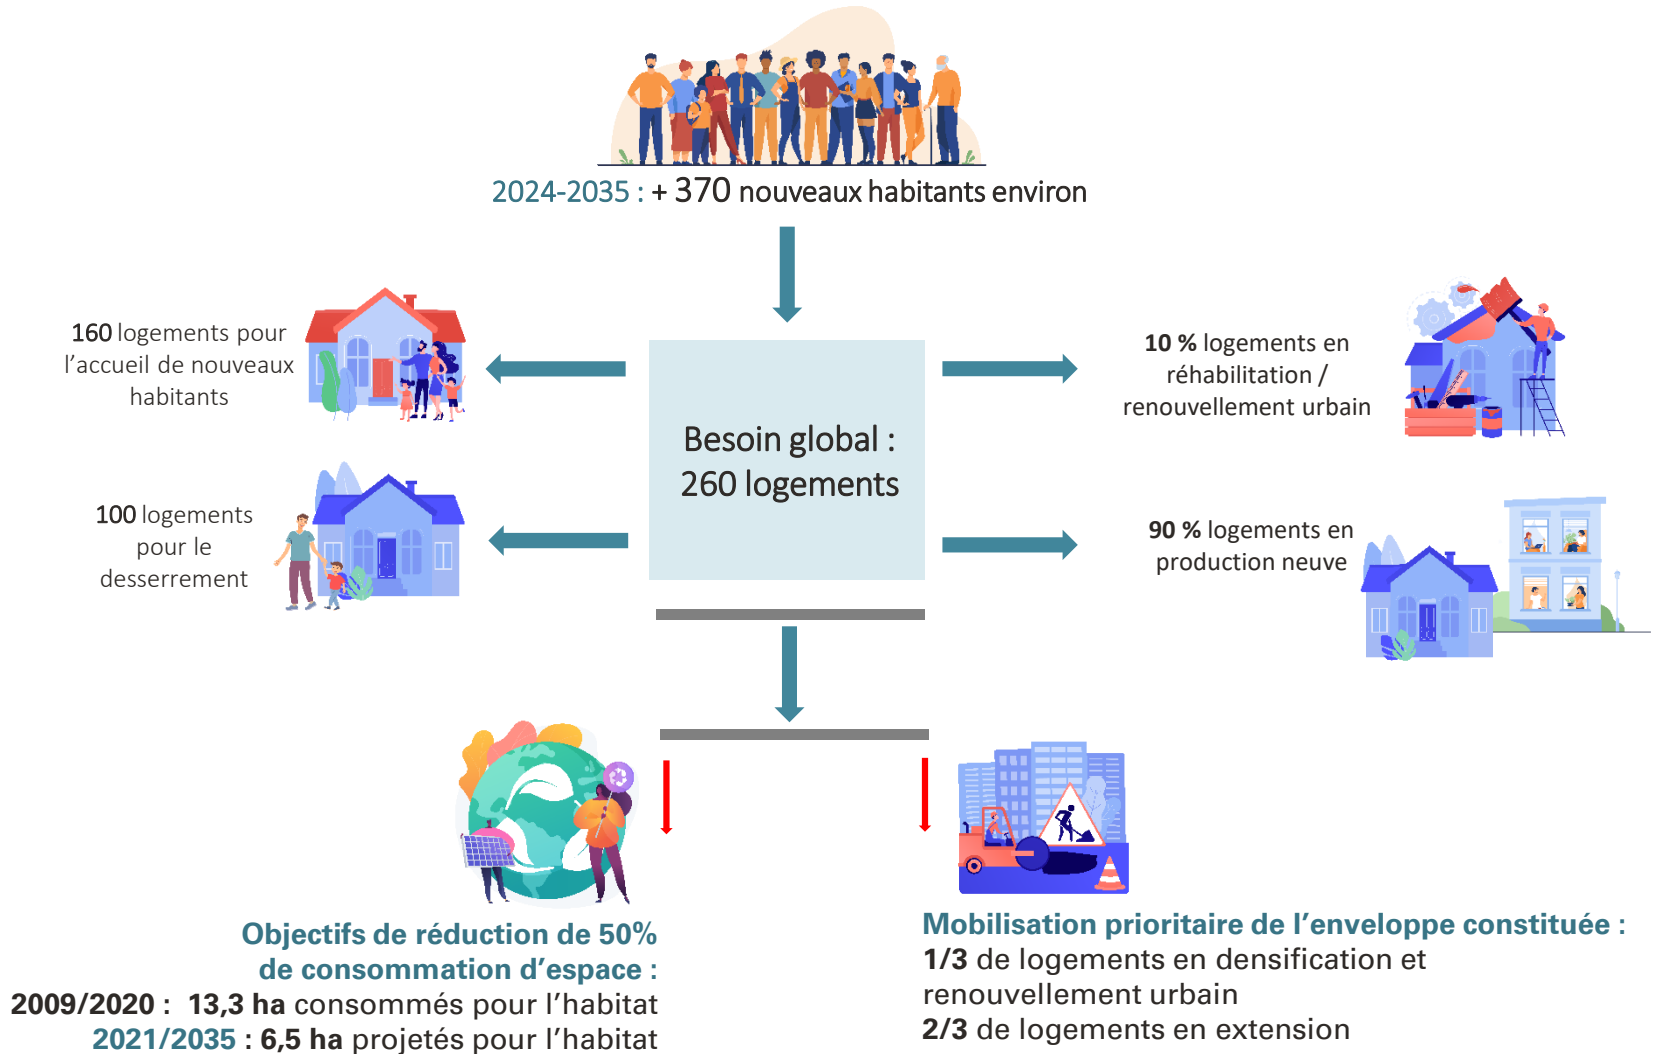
2024-2035 : + 370 nouveaux habitants environ

160 logements pour l’accueil de nouveaux habitants

100 logements pour le desserrement

Besoin global : 260 logements

10 % logements en réhabilitation / renouvellement urbain

90 % logements en production neuve

Objectifs de réduction de 50% de consommation d’espace :
2009/2020 : 13,3 ha consommés pour l’habitat
2021/2035 : 6,5 ha projetés pour l’habitat

Mobilisation prioritaire de l’enveloppe constituée :
1/3 de logements en densification et renouvellement urbain
2/3 de logements en extension